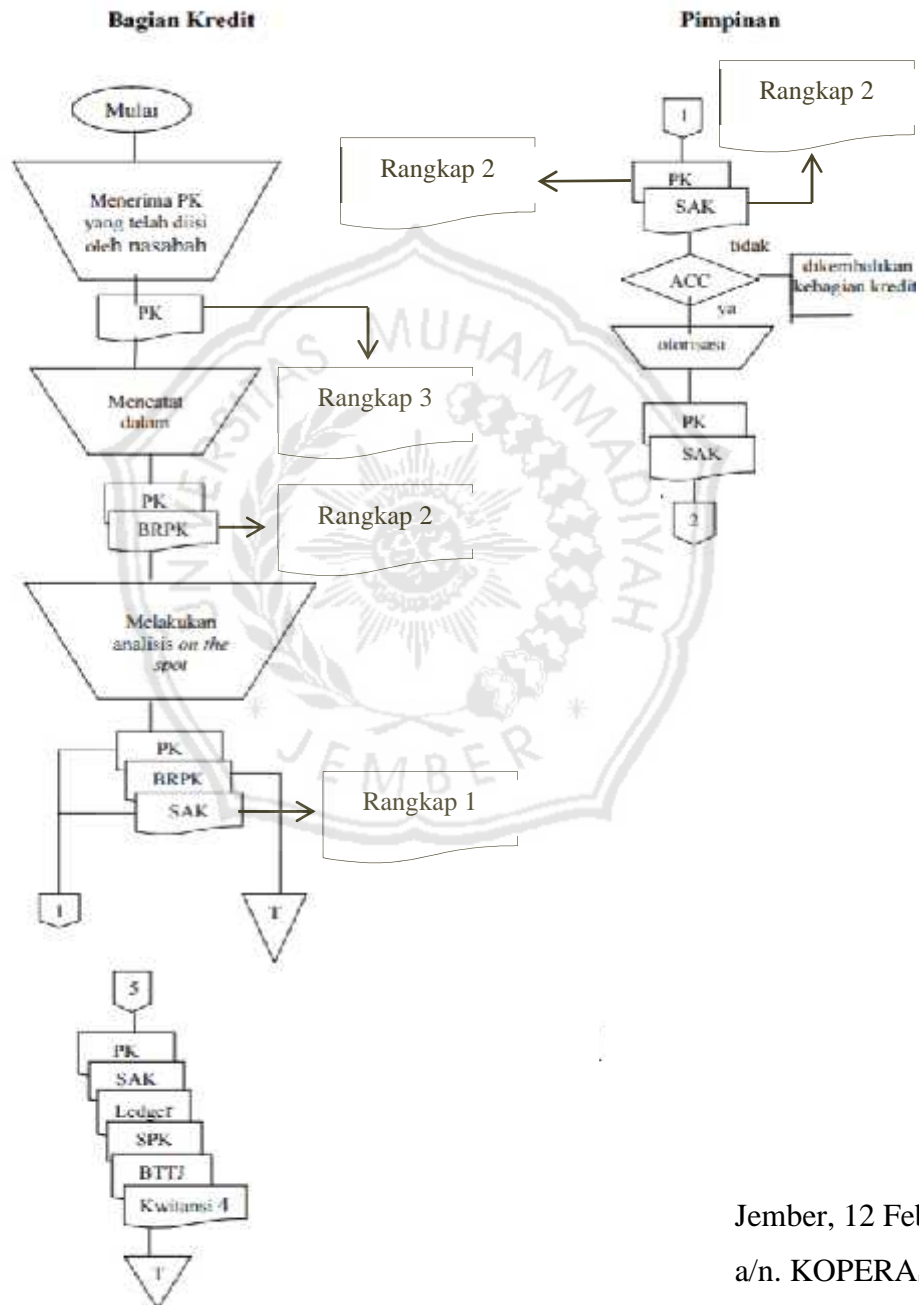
Bagian Kredit

Pimpinan

Mulai

Menerima PK yang telah diisi oleh nasabah

PK

Rangkap 3

Mencatat dalam

PK

BRPK

Rangkap 2

Melakukan analisis *on the spot*

PK

BRPK

SAK

Rangkap 1

1

T

5

PK

SAK

Ledger

SPK

BTTJ

Kwitansi 4

T

1

Rangkap 2

Rangkap 2

PK

SAK

tidak

ACC

dikembalikan kebagian kredit

ya

otorisasi

PK

SAK

2

Jember, 12 Feb

a/n. KOPERA